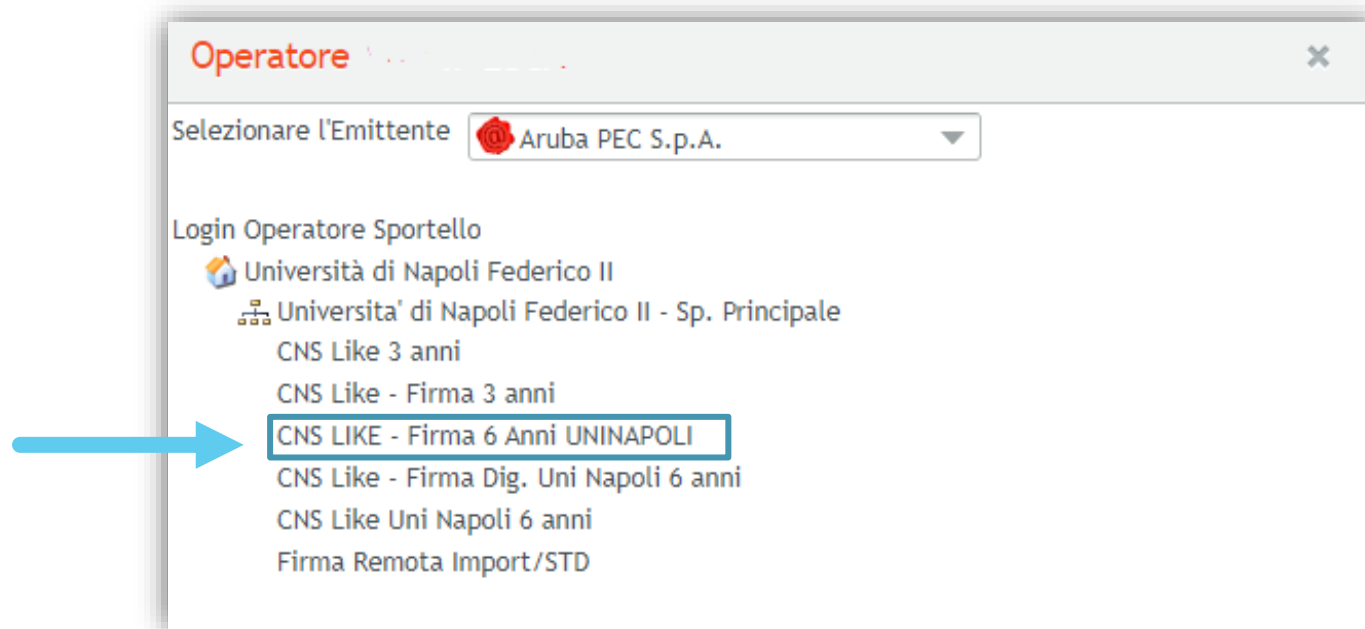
Operatore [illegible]

×

Selezionare l'Emittente

Aruba PEC S.p.A.

Login Operatore Sportello

Università di Napoli Federico II

Universita' di Napoli Federico II - Sp. Principale

CNS Like 3 anni

CNS Like - Firma 3 anni

CNS LIKE - Firma 6 Anni UNINAPOLI

CNS Like - Firma Dig. Uni Napoli 6 anni

CNS Like Uni Napoli 6 anni

Firma Remota Import/STD